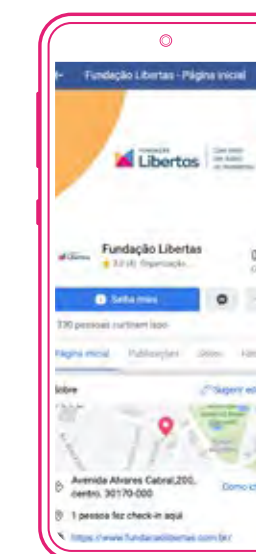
Fundação Libertas - Página inicial

FUNDAÇÃO Libertas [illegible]

Fundação Libertas
★ 3,0 (4) · Organização...

Saiba mais

330 pessoas curtiram isso

Página inicial Publicações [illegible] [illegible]

Sobre
Sugerir ed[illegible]

Avenida Alvares Cabral,200, centro. 30170-000
Como ch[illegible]

1 pessoa fez check-in aqui

https://www.fundacaolibertas.com.br/